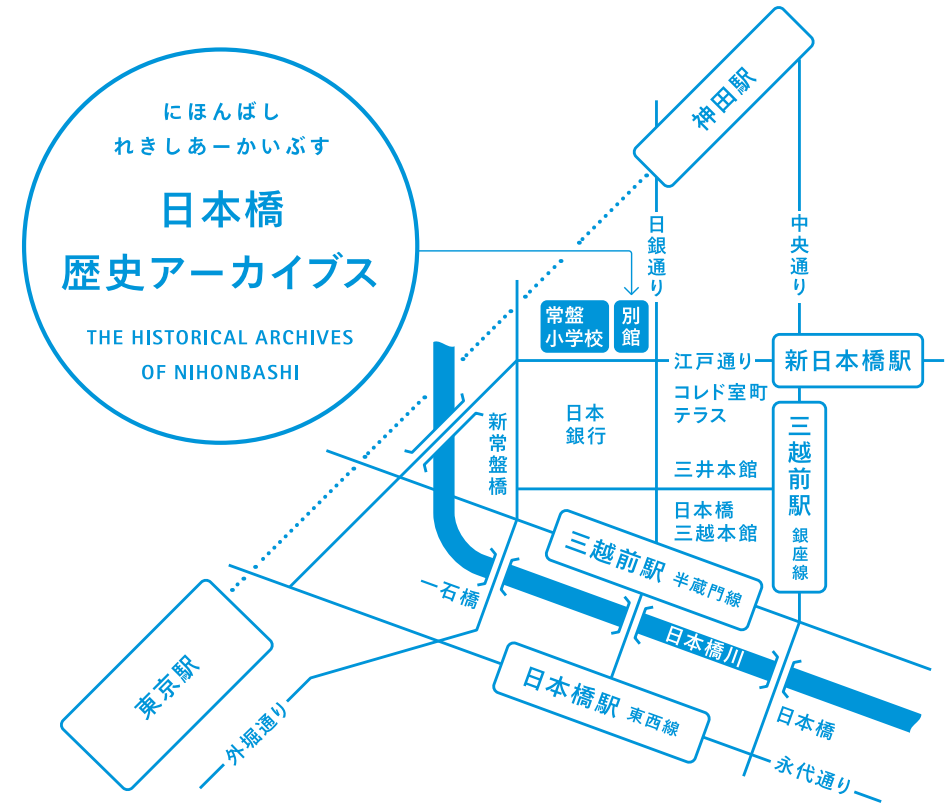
にほんばし
れきしあーかいぶす

日本橋
歴史アーカイブス

THE HISTORICAL ARCHIVES
OF NIHONBASHI

神田駅

日銀通り

中央通り

常盤小学校

別館

江戸通り

新日本橋駅

コレド室町テラス

新常盤橋

日本銀行

三越前駅

銀座線

三井本館

日本橋三越本館

三越前駅 半蔵門線

石橋

日本橋川

東京駅

日本橋駅 東西線

日本橋

外堀通り

永代通り